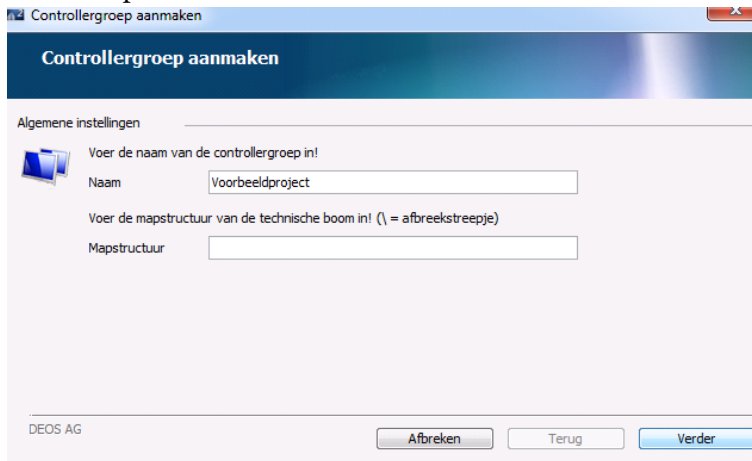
Controllergroep aanmaken

Controllergroep aanmaken

Algemene instellingen

Voer de naam van de controllergroep in!

Naam Voorbeeldproject

Voer de mapstructuur van de technische boom in! (\ = afbreekstreepje)

Mapstructuur

DEOS AG

Afbreken Terug Verder